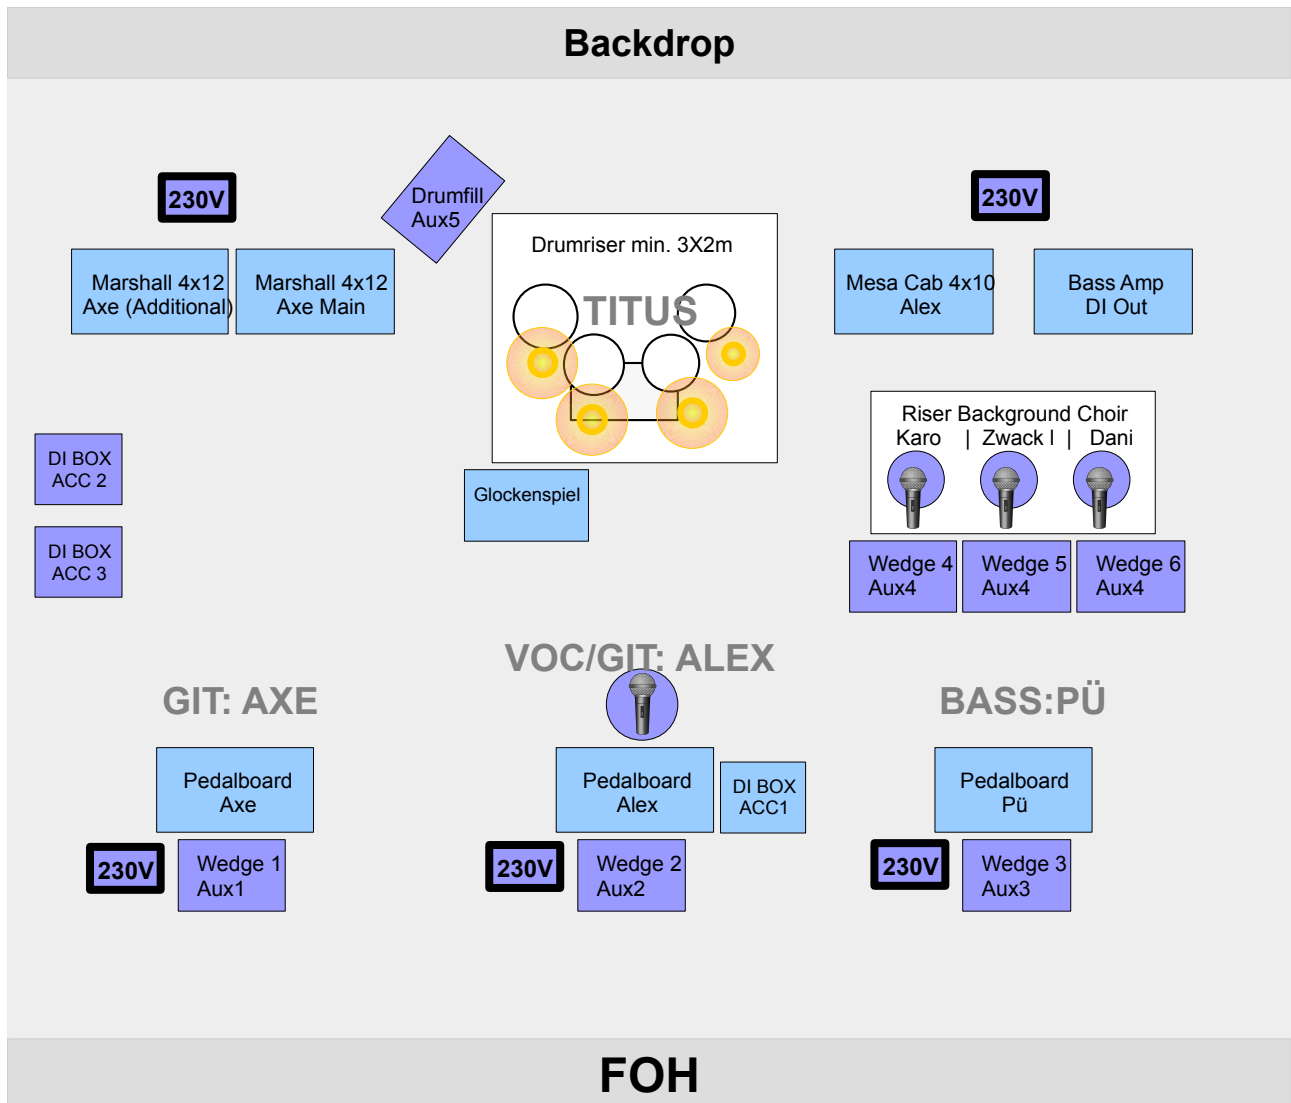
Backdrop

230V

Drumfill
Aux5

Drumriser min. 3X2m

TITUS

230V

Marshall 4x12
Axe (Additional)

Marshall 4x12
Axe Main

Mesa Cab 4x10
Alex

Bass Amp
DI Out

Riser Background Choir
Karo | Zwack I | Dani

DI BOX
ACC 2

DI BOX
ACC 3

Glockenspiel

Wedge 4
Aux4

Wedge 5
Aux4

Wedge 6
Aux4

VOC/GIT: ALEX

GIT: AXE

BASS:PÜ

Pedalboard
Axe

Pedalboard
Alex

DI BOX
ACC1

Pedalboard
Pü

230V

Wedge 1
Aux1

230V

Wedge 2
Aux2

230V

Wedge 3
Aux3

FOH